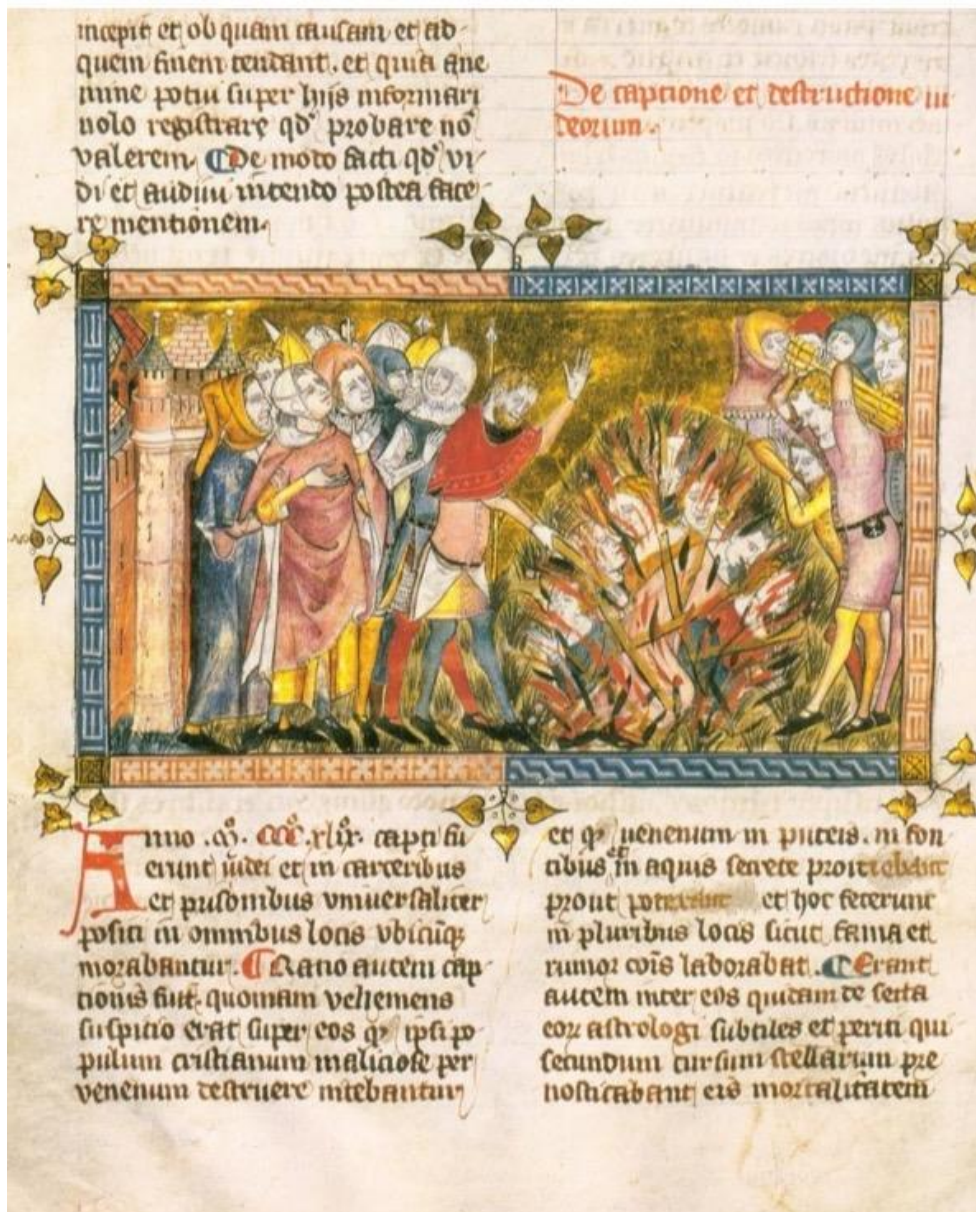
incepit et ob quam causam et ad quem finem tendant, et quia sine nunc potiu super hiis informari nolo registrare qd probare nō valerem. De modo facti qd vidi et audivi intendo postea facere mentionem.

De captione et destructione iudeorum.

Anno .M°. CCC°.xlix°. capti fuerunt iudei et in carceribus et prisonibus universaliter positi in omnibus locis ubicumque morabantur. Racio autem captionis fuit, quoniam vehemens suspicio erat super eos q ipsi populum cristianum maliciose per venenum destruere nitebantur

et q venenum in puteis, in fontibus, in aquis secrete proiciebant prout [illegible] et hoc fecerunt in pluribus locis sicut fama et rumor cōis laborabat. Erant autem inter eos quidam de secta eorum astrologi subtiles et periti qui secundum cursum stellarum pronosticabant eis mortalitatem